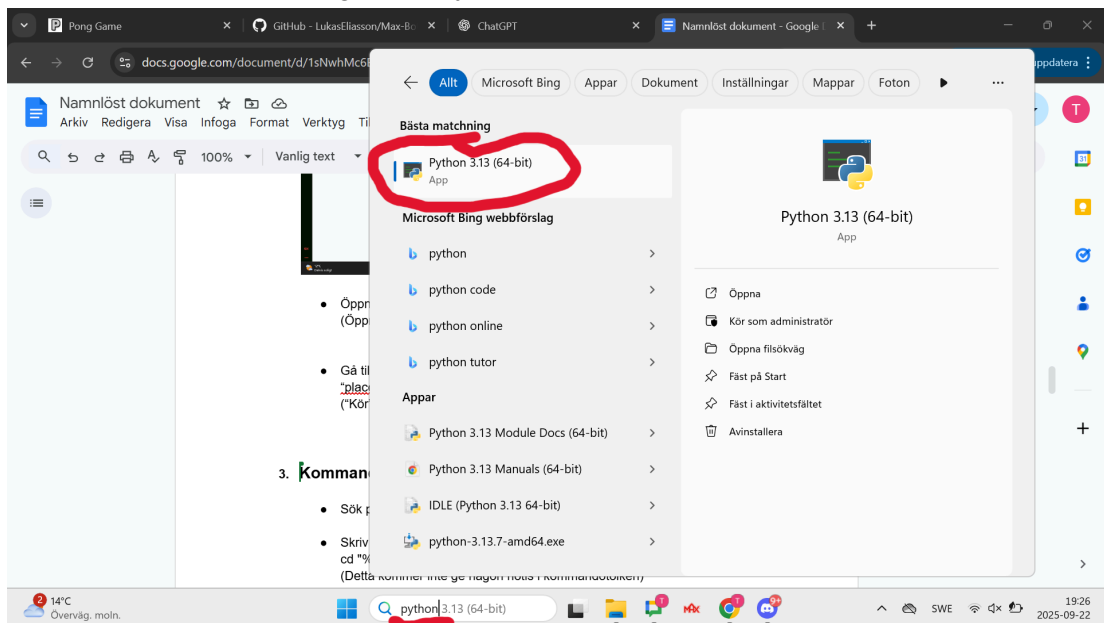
Pong Game × GitHub - LukasEliasson/Max-Bo × ChatGPT × Namnlöst dokument - Google × +

docs.google.com/document/d/1sNwhMc6

uppdatera

Namnlöst dokument
Arkiv Redigera Visa Infoga Format Verktyg Ti

100% Vanlig text

• Öppn (Öpp

• Gå til "plac ("Kör

3. Komman

• Sök p

• Skriv cd "% (Detta kommer inte ge någon notis i kommandotolken)

Allt Microsoft Bing Appar Dokument Inställningar Mappar Foton ...

Bästa matchning

Python 3.13 (64-bit)
App

Microsoft Bing webbförslag

python
python code
python online
python tutor

Appar

Python 3.13 Module Docs (64-bit)
Python 3.13 Manuals (64-bit)
IDLE (Python 3.13 64-bit)
python-3.13.7-amd64.exe

Python 3.13 (64-bit)
App

Öppna
Kör som administratör
Öppna filsökväg
Fäst på Start
Fäst i aktivitetsfältet
Avinstallera

T

2 14°C Överväg. moln.

python 3.13 (64-bit)

SWE 19:26 2025-09-22